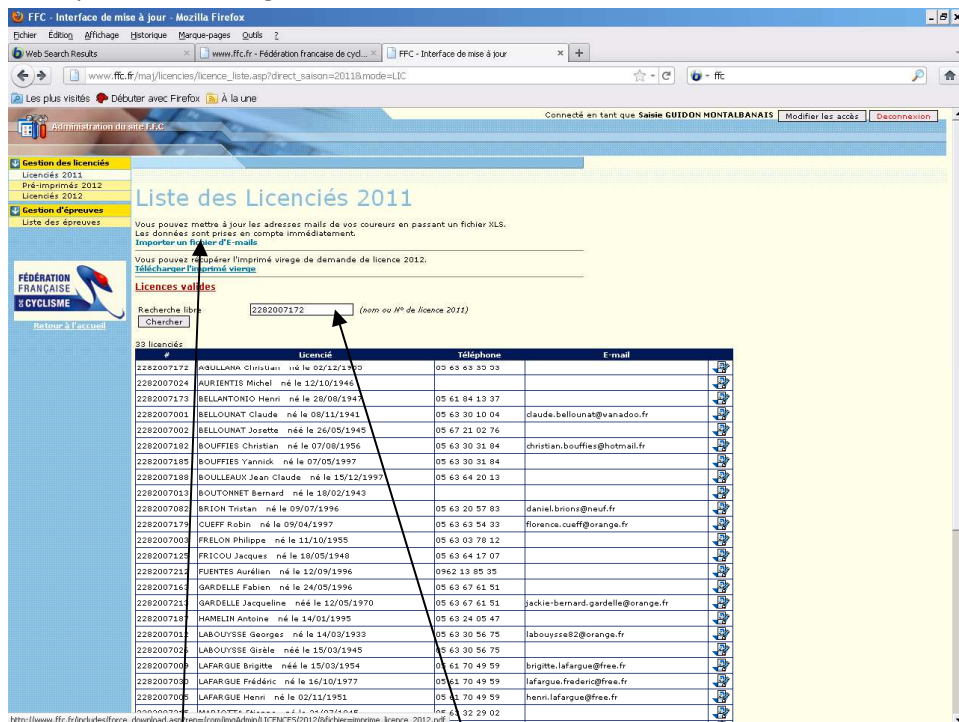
FFC - Interface de mise à jour - Mozilla Firefox

Fichier Édition Affichage Historique Marque-pages Outils ?

Web Search Results | www.ffc.fr - Fédération francaise de cycl... | FFC - Interface de mise à jour | +

www.ffc.fr/maj/licencies/licence_liste.asp?direct_saison=2011&mode=LIC

ffc

Les plus visités | Débuter avec Firefox | À la une

Administration du site F.F.C.

Connecté en tant que Saisie GUIDON MONTALBANAIS | Modifier les accès | Deconnexion

Gestion des licenciés
Licenciés 2011
Pré-imprimés 2012
Licenciés 2012
Gestion d'épreuves
Liste des épreuves

FÉDÉRATION FRANÇAISE DE CYCLISME

Retour à l'accueil

Liste des Licenciés 2011

Vous pouvez mettre à jour les adresses mails de vos coureurs en passant un fichier XLS.
Les données sont prises en compte immédiatement.
Importer un fichier d'E-mails

Vous pouvez récupérer l'imprimé virege de demande de licence 2012.
Télécharger l'imprimé vierge

Licences valides

Recherche libre 2282007172 (nom ou N° de licence 2011)
Chercher

33 licenciés

| # | Licencié | Téléphone | E-mail |
|---|---|---|---|
| 2282007172 | AGULLANA Christian né le 02/12/1955 | 05 63 63 35 53 | |
| 2282007024 | AURIENTIS Michel né le 12/10/1946 | | |
| 2282007173 | BELLANTONIO Henri né le 28/08/1947 | 05 61 84 13 37 | |
| 2282007001 | BELLOUNAT Claude né le 08/11/1941 | 05 63 30 10 04 | claude.bellounat@vanadoo.fr |
| 2282007002 | BELLOUNAT Josette néé le 26/05/1945 | 05 67 21 02 76 | |
| 2282007182 | BOUFFIES Christian né le 07/08/1956 | 05 63 30 31 84 | christian.bouffies@hotmail.fr |
| 2282007185 | BOUFFIES Yannick né le 07/05/1997 | 05 63 30 31 84 | |
| 2282007188 | BOULLEAUX Jean Claude né le 15/12/1997 | 05 63 64 20 13 | |
| 2282007013 | BOUTONNET Bernard né le 18/02/1943 | | |
| 2282007082 | BRION Tristan né le 09/07/1996 | 05 63 20 57 83 | daniel.brions@neuf.fr |
| 2282007179 | CUEFF Robin né le 09/04/1997 | 05 63 63 54 33 | florence.cueff@orange.fr |
| 2282007003 | FRELON Philippe né le 11/10/1955 | 05 63 03 78 12 | |
| 2282007125 | FRICOU Jacques né le 18/05/1948 | 05 63 64 17 07 | |
| 2282007212 | FUENTES Aurélien né le 12/09/1996 | 0962 13 85 35 | |
| 2282007163 | GARDELLE Fabien né le 24/05/1996 | 05 63 67 61 51 | |
| 2282007213 | GARDELLE Jacqueline néé le 12/05/1970 | 05 63 67 61 51 | jackie-bernard.gardelle@orange.fr |
| 2282007187 | HAMELIN Antoine né le 14/01/1995 | 05 63 24 05 47 | |
| 2282007012 | LABOUYSSE Georges né le 14/03/1933 | 05 63 30 56 75 | labouysse82@orange.fr |
| 2282007026 | LABOUYSSE Gisèle néé le 15/03/1945 | 05 63 30 56 75 | |
| 2282007009 | LAFARGUE Brigitte néé le 15/03/1954 | 05 61 70 49 59 | brigitte.lafargue@free.fr |
| 2282007030 | LAFARGUE Frédéric né le 16/10/1977 | 05 61 70 49 59 | lafargue.frederic@free.fr |
| 2282007005 | LAFARGUE Henri né le 02/11/1951 | 05 61 70 49 59 | henri.lafargue@free.fr |
| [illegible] | MARIOTTE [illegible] né le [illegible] | 05 63 32 29 02 | |

http://www.ffc.fr/includes/force_download.asp?rep=/cmsAdmin/LICENCES/2012/&fichier=imprime_licence_2012.pdf